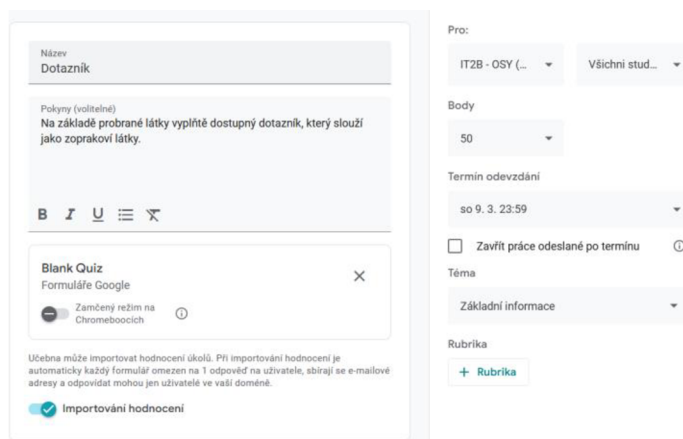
Název
Dotazník

Pokyny (volitelné)
Na základě probrané látky vyplňtě dostupný dotazník, který slouží jako zopraková látky.

B I U ☰ T̸

Blank Quiz
Formuláře Google
×

Zamčený režim na Chromeboocích ⓘ

Učebna může importovat hodnocení úkolů. Při importování hodnocení je automaticky každý formulář omezen na 1 odpověď na uživatele, sbírají se e-mailové adresy a odpovídat mohou jen uživatelé ve vaší doméně.

Importování hodnocení

Pro:
IT2B - OSY (...
Všichni stud...

Body
50

Termín odevzdání
so 9. 3. 23:59

Zavřít práce odeslané po termínu

Téma
Základní informace

Rubrika
+ Rubrika